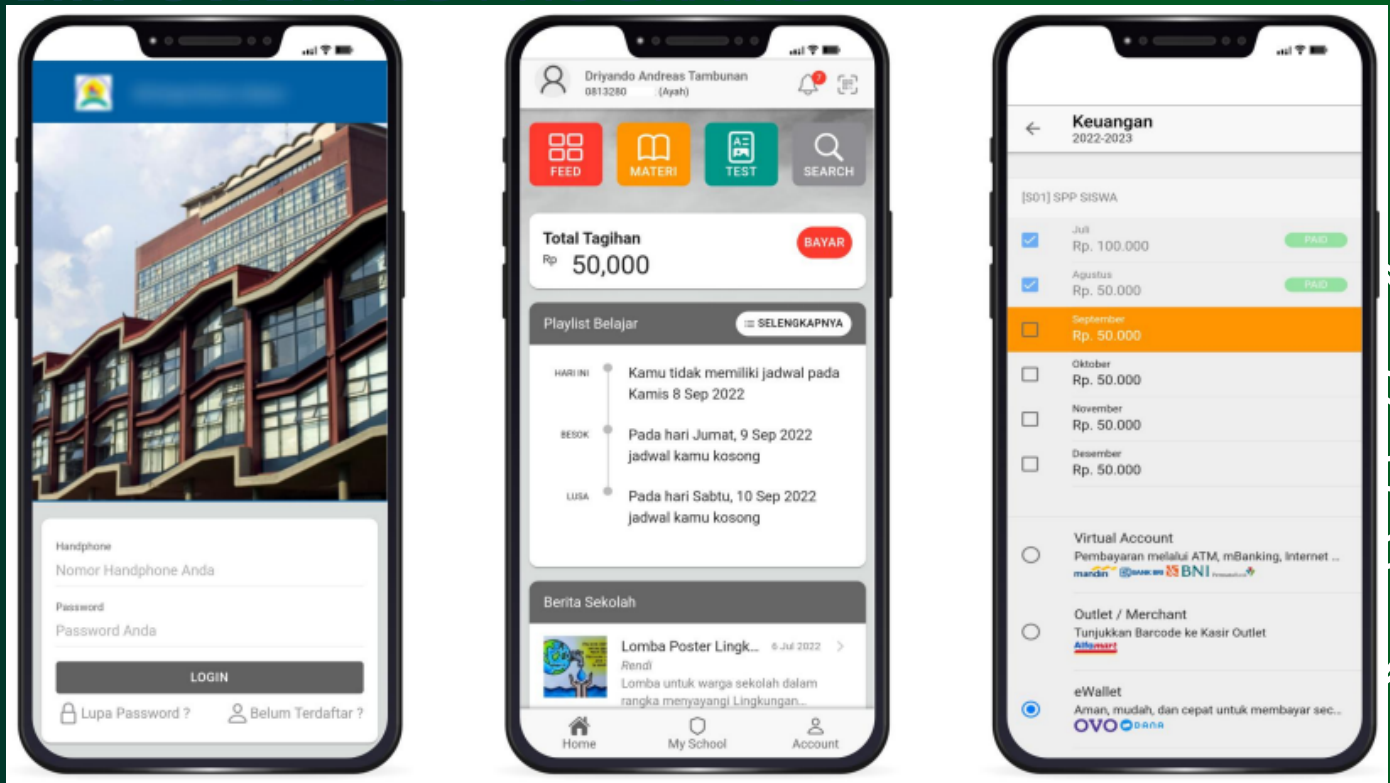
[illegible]

Handphone
Nomor Handphone Anda

Password
Password Anda

LOGIN

Lupa Password ?
Belum Terdaftar ?

Driyando Andreas Tambunan
0813280 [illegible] (Ayah)

FEED
MATERI
TEST
SEARCH

Total Tagihan
BAYAR
Rp 50,000

Playlist Belajar
SELENGKAPNYA

HARI INI
Kamu tidak memiliki jadwal pada Kamis 8 Sep 2022

BESOK
Pada hari Jumat, 9 Sep 2022 jadwal kamu kosong

LUSA
Pada hari Sabtu, 10 Sep 2022 jadwal kamu kosong

Berita Sekolah

Lomba Poster Lingk...
6 Jul 2022
Rendi
Lomba untuk warga sekolah dalam rangka menyayangi Lingkungan...

Home
My School
Account

Keuangan
2022-2023

[S01] SPP SISWA

Juli
Rp. 100.000
PAID

Agustus
Rp. 50.000
PAID

September
Rp. 50.000

Oktober
Rp. 50.000

November
Rp. 50.000

Desember
Rp. 50.000

Virtual Account
Pembayaran melalui ATM, mBanking, Internet ...
mandiri BANK BRI BNI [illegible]

Outlet / Merchant
Tunjukkan Barcode ke Kasir Outlet
Alfamart

eWallet
Aman, mudah, dan cepat untuk membayar sec...
OVO DANA